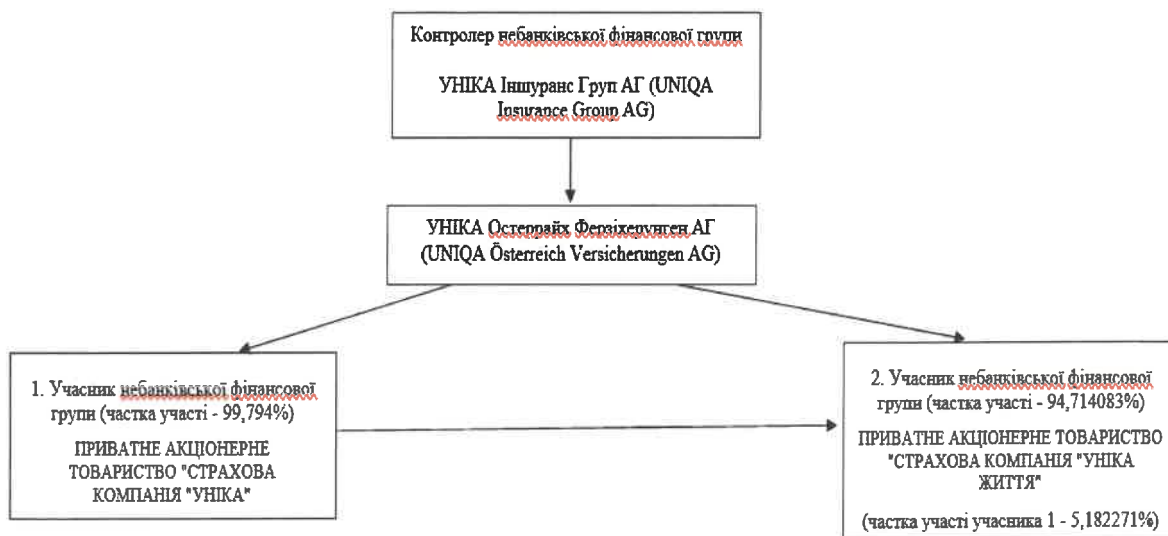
Контролер небанківської фінансової групи

УНІКА Іншуранс Груп АГ (UNIQA Insurance Group AG)

УНІКА ОстеррайхФерзіхерунген АГ (UNIQA Österreich Versicherungen AG)

1. Учасник небанківської фінансової групи (частка участі - 99,794%)

ПРИВАТНЕ АКЦІОНЕРНЕ ТОВАРИСТВО "СТРАХОВА КОМПАНІЯ "УНІКА"

2. Учасник небанківської фінансової групи (частка участі - 94,714083%)

ПРИВАТНЕ АКЦІОНЕРНЕ ТОВАРИСТВО "СТРАХОВА КОМПАНІЯ "УНІКА ЖИТТЯ"

(частка участі учасника 1 - 5,182271%)